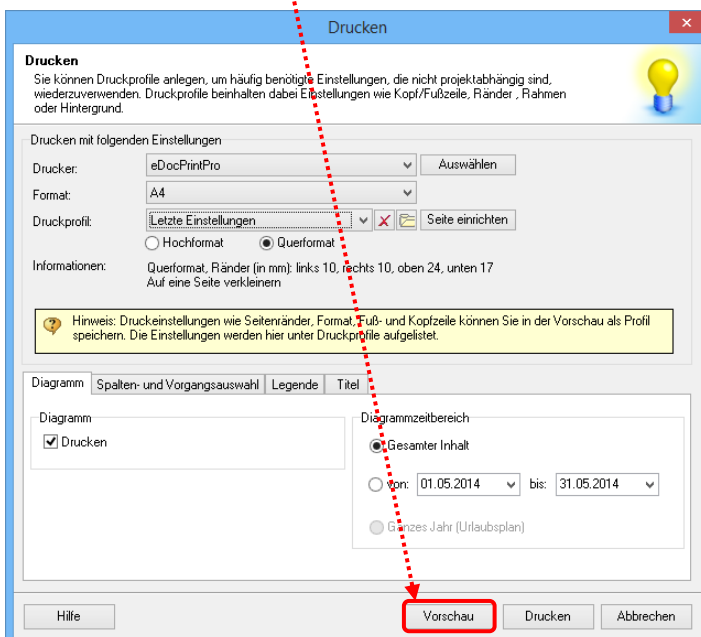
Drucken

Drucken
Sie können Druckprofile anlegen, um häufig benötigte Einstellungen, die nicht projektabhängig sind, wiederzuverwenden. Druckprofile beinhalten dabei Einstellungen wie Kopf/Fußzeile, Ränder , Rahmen oder Hintergrund.

Drucken mit folgenden Einstellungen
Drucker: eDocPrintPro Auswählen
Format: A4
Druckprofil: Letzte Einstellungen Seite einrichten
Hochformat Querformat
Informationen: Querformat, Ränder (in mm): links 10, rechts 10, oben 24, unten 17
Auf eine Seite verkleinern

Hinweis: Druckeinstellungen wie Seitenränder, Format, Fuß- und Kopfzeile können Sie in der Vorschau als Profil speichern. Die Einstellungen werden hier unter Druckprofile aufgelistet.

Diagramm | Spalten- und Vorgangsauswahl | Legende | Titel

Diagramm
Drucken

Diagrammzeitbereich
Gesamter Inhalt
von: 01.05.2014 bis: 31.05.2014
Ganzes Jahr (Urlaubsplan)

Hilfe Vorschau Drucken Abbrechen